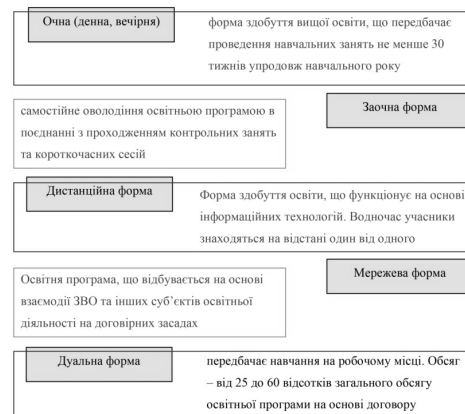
Очна (денна, вечірня)

форма здобуття вищої освіти, що передбачає проведення навчальних занять не менше 30 тижнів упродовж навчального року

самостійне оволодіння освітньою програмою в поєднанні з проходженням контрольних занять та короткочасних сесій

Заочна форма

Дистанційна форма

Форма здобуття освіти, що функціонує на основі інформаційних технологій. Водночас учасники знаходяться на відстані один від одного

Освітня програма, що відбувається на основі взаємодії ЗВО та інших суб'єктів освітньої діяльності на договірних засадах

Мережева форма

Дуальна форма

передбачає навчання на робочому місці. Обсяг – від 25 до 60 відсотків загального обсягу освітньої програми на основі договору